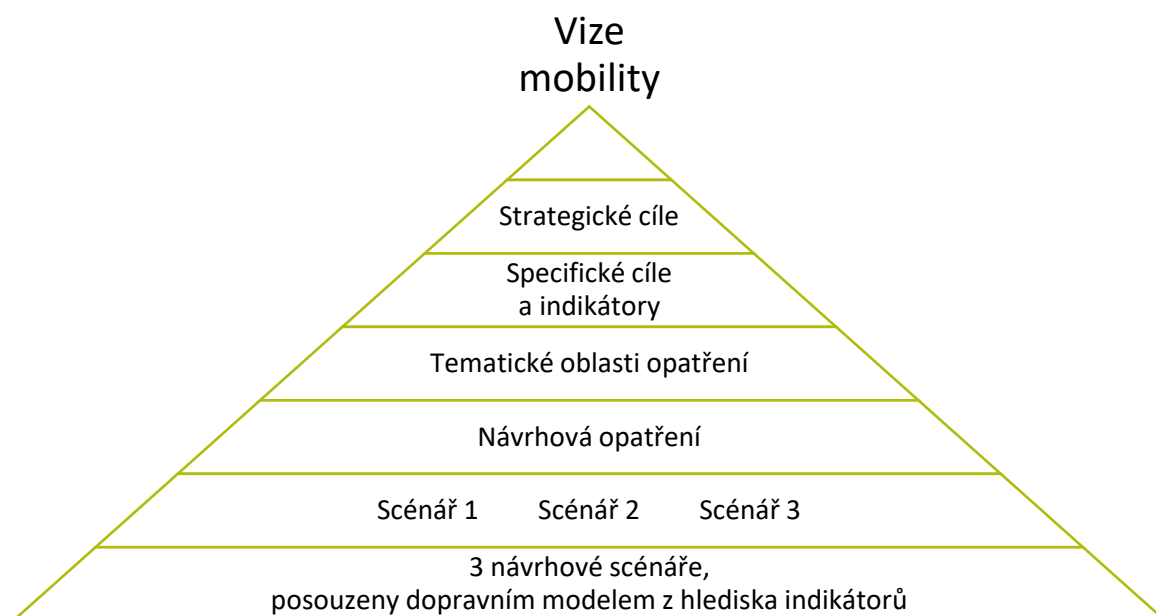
Vize mobility

Strategické cíle

Specifické cíle a indikátory

Tematické oblasti opatření

Návrhová opatření

Scénář 1 Scénář 2 Scénář 3

3 návrhové scénáře, posouzeny dopravním modelem z hlediska indikátorů